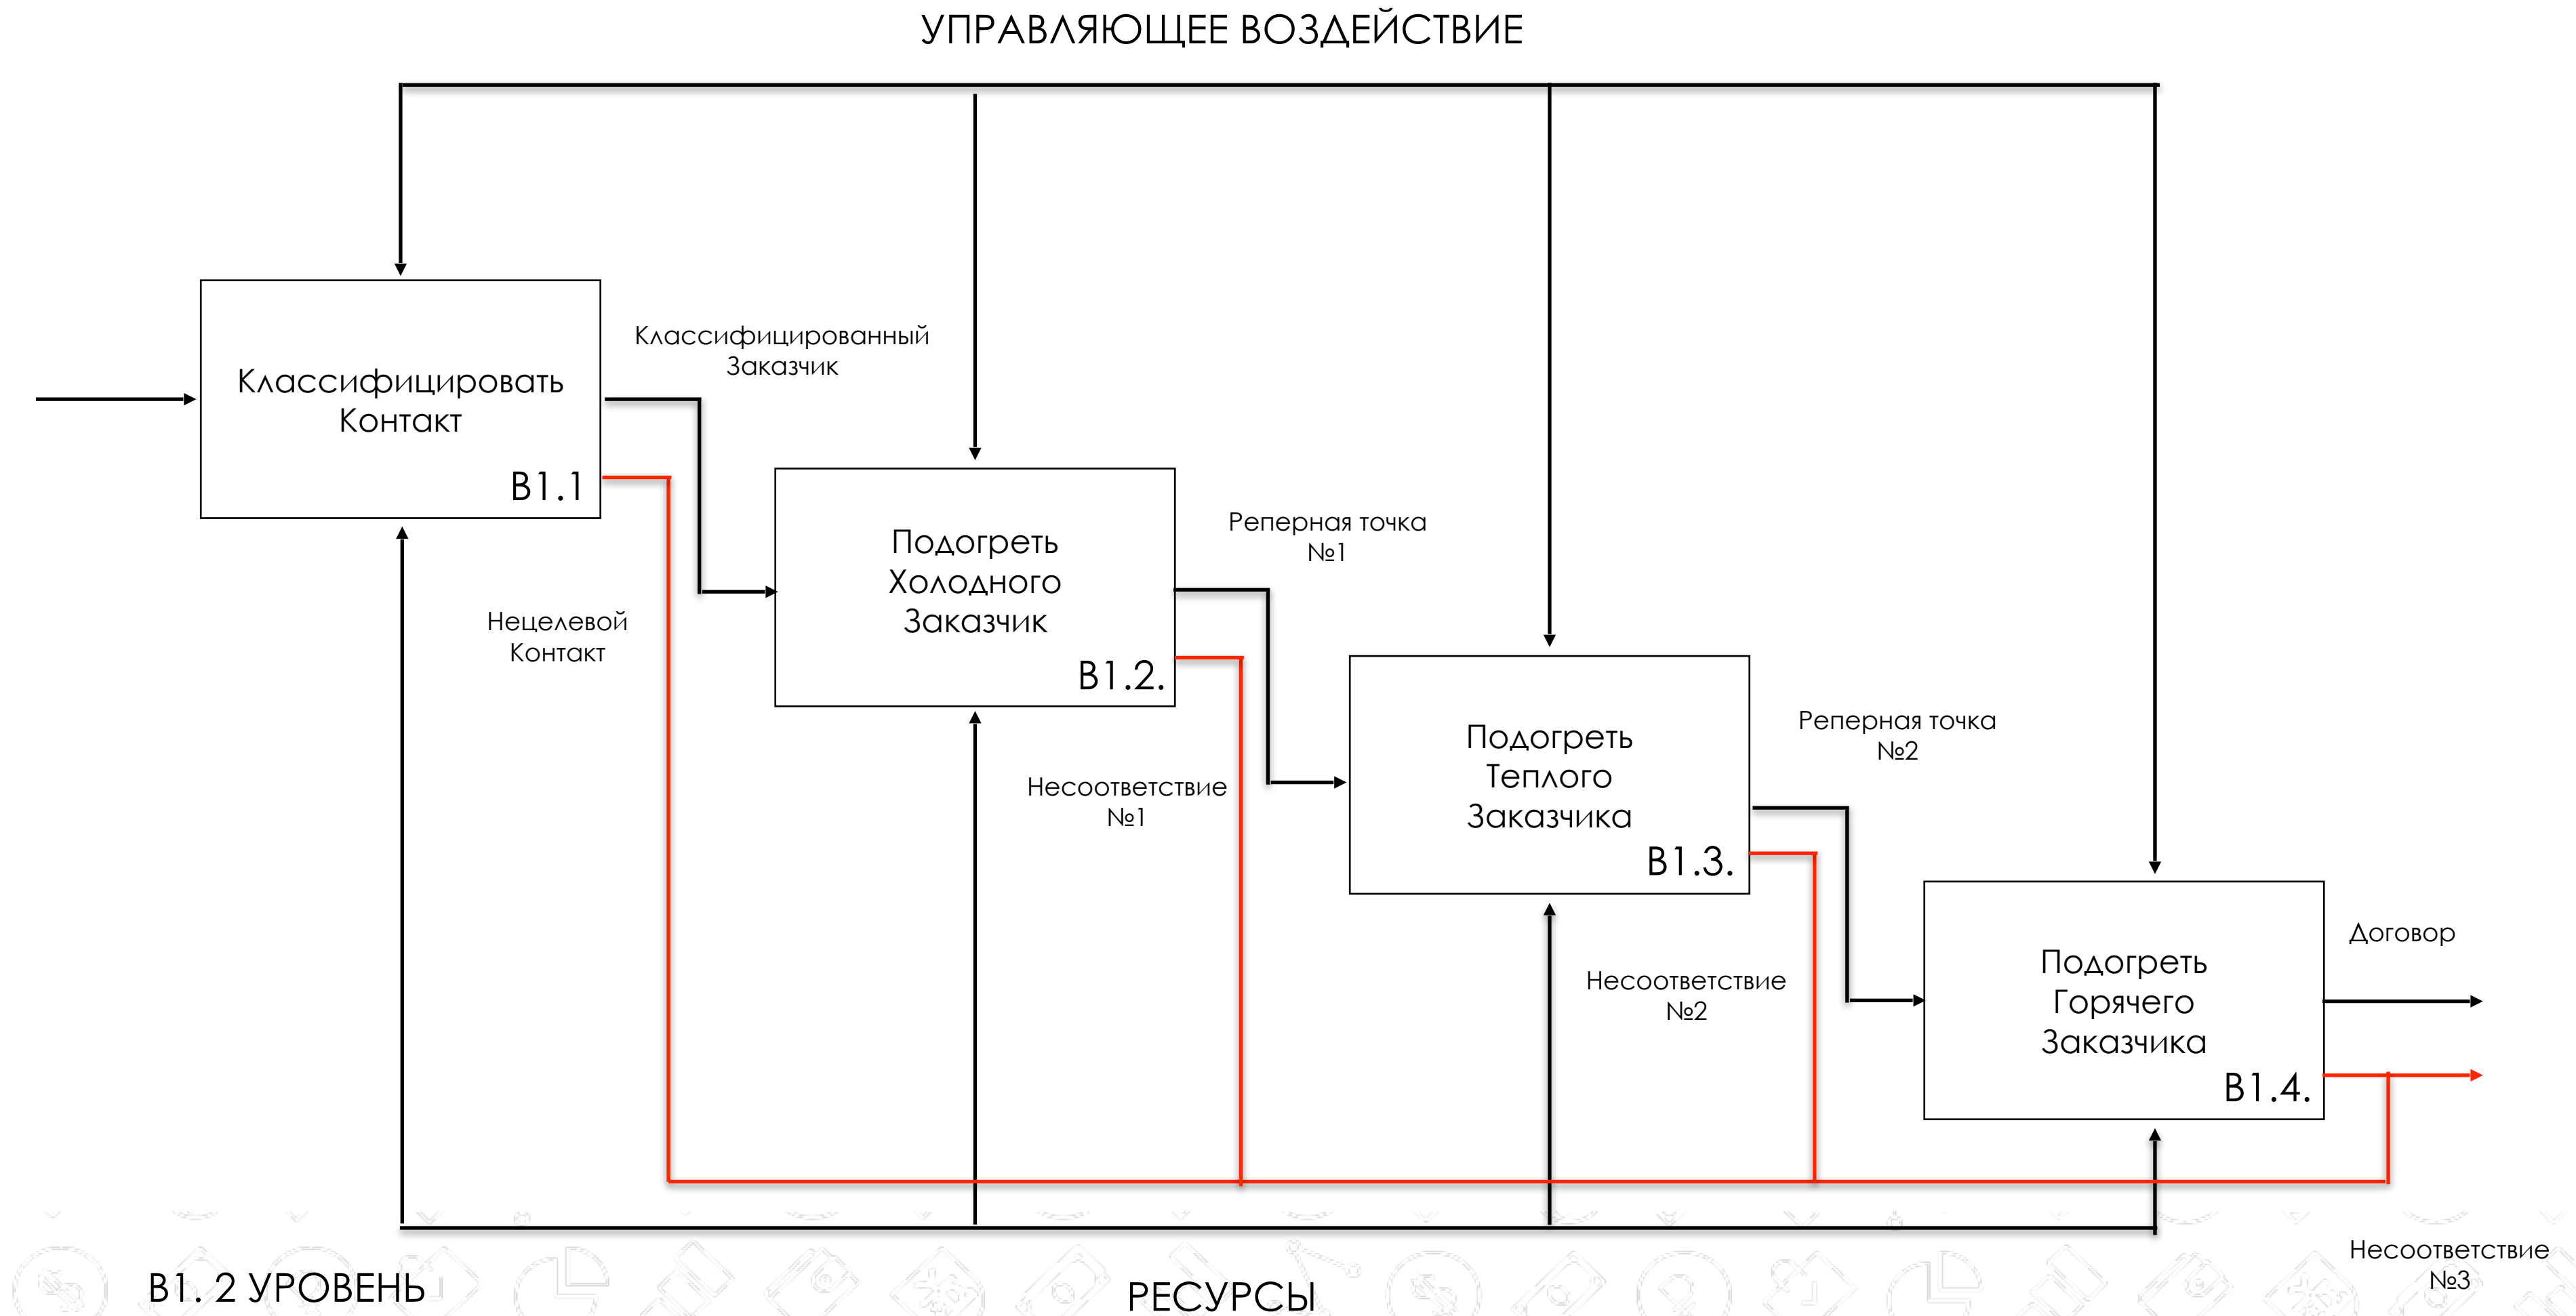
УПРАВЛЯЮЩЕЕ ВОЗДЕЙСТВИЕ

Классифицировать Контакт

B1.1

Классифицированный Заказчик

Подогреть Холодного Заказчик

B1.2.

Нецелевой Контакт

Реперная точка №1

Подогреть Теплого Заказчика

B1.3.

Несоответствие №1

Реперная точка №2

Подогреть Горячего Заказчика

B1.4.

Несоответствие №2

Договор

Несоответствие №3

B1. 2 УРОВЕНЬ

РЕСУРСЫ